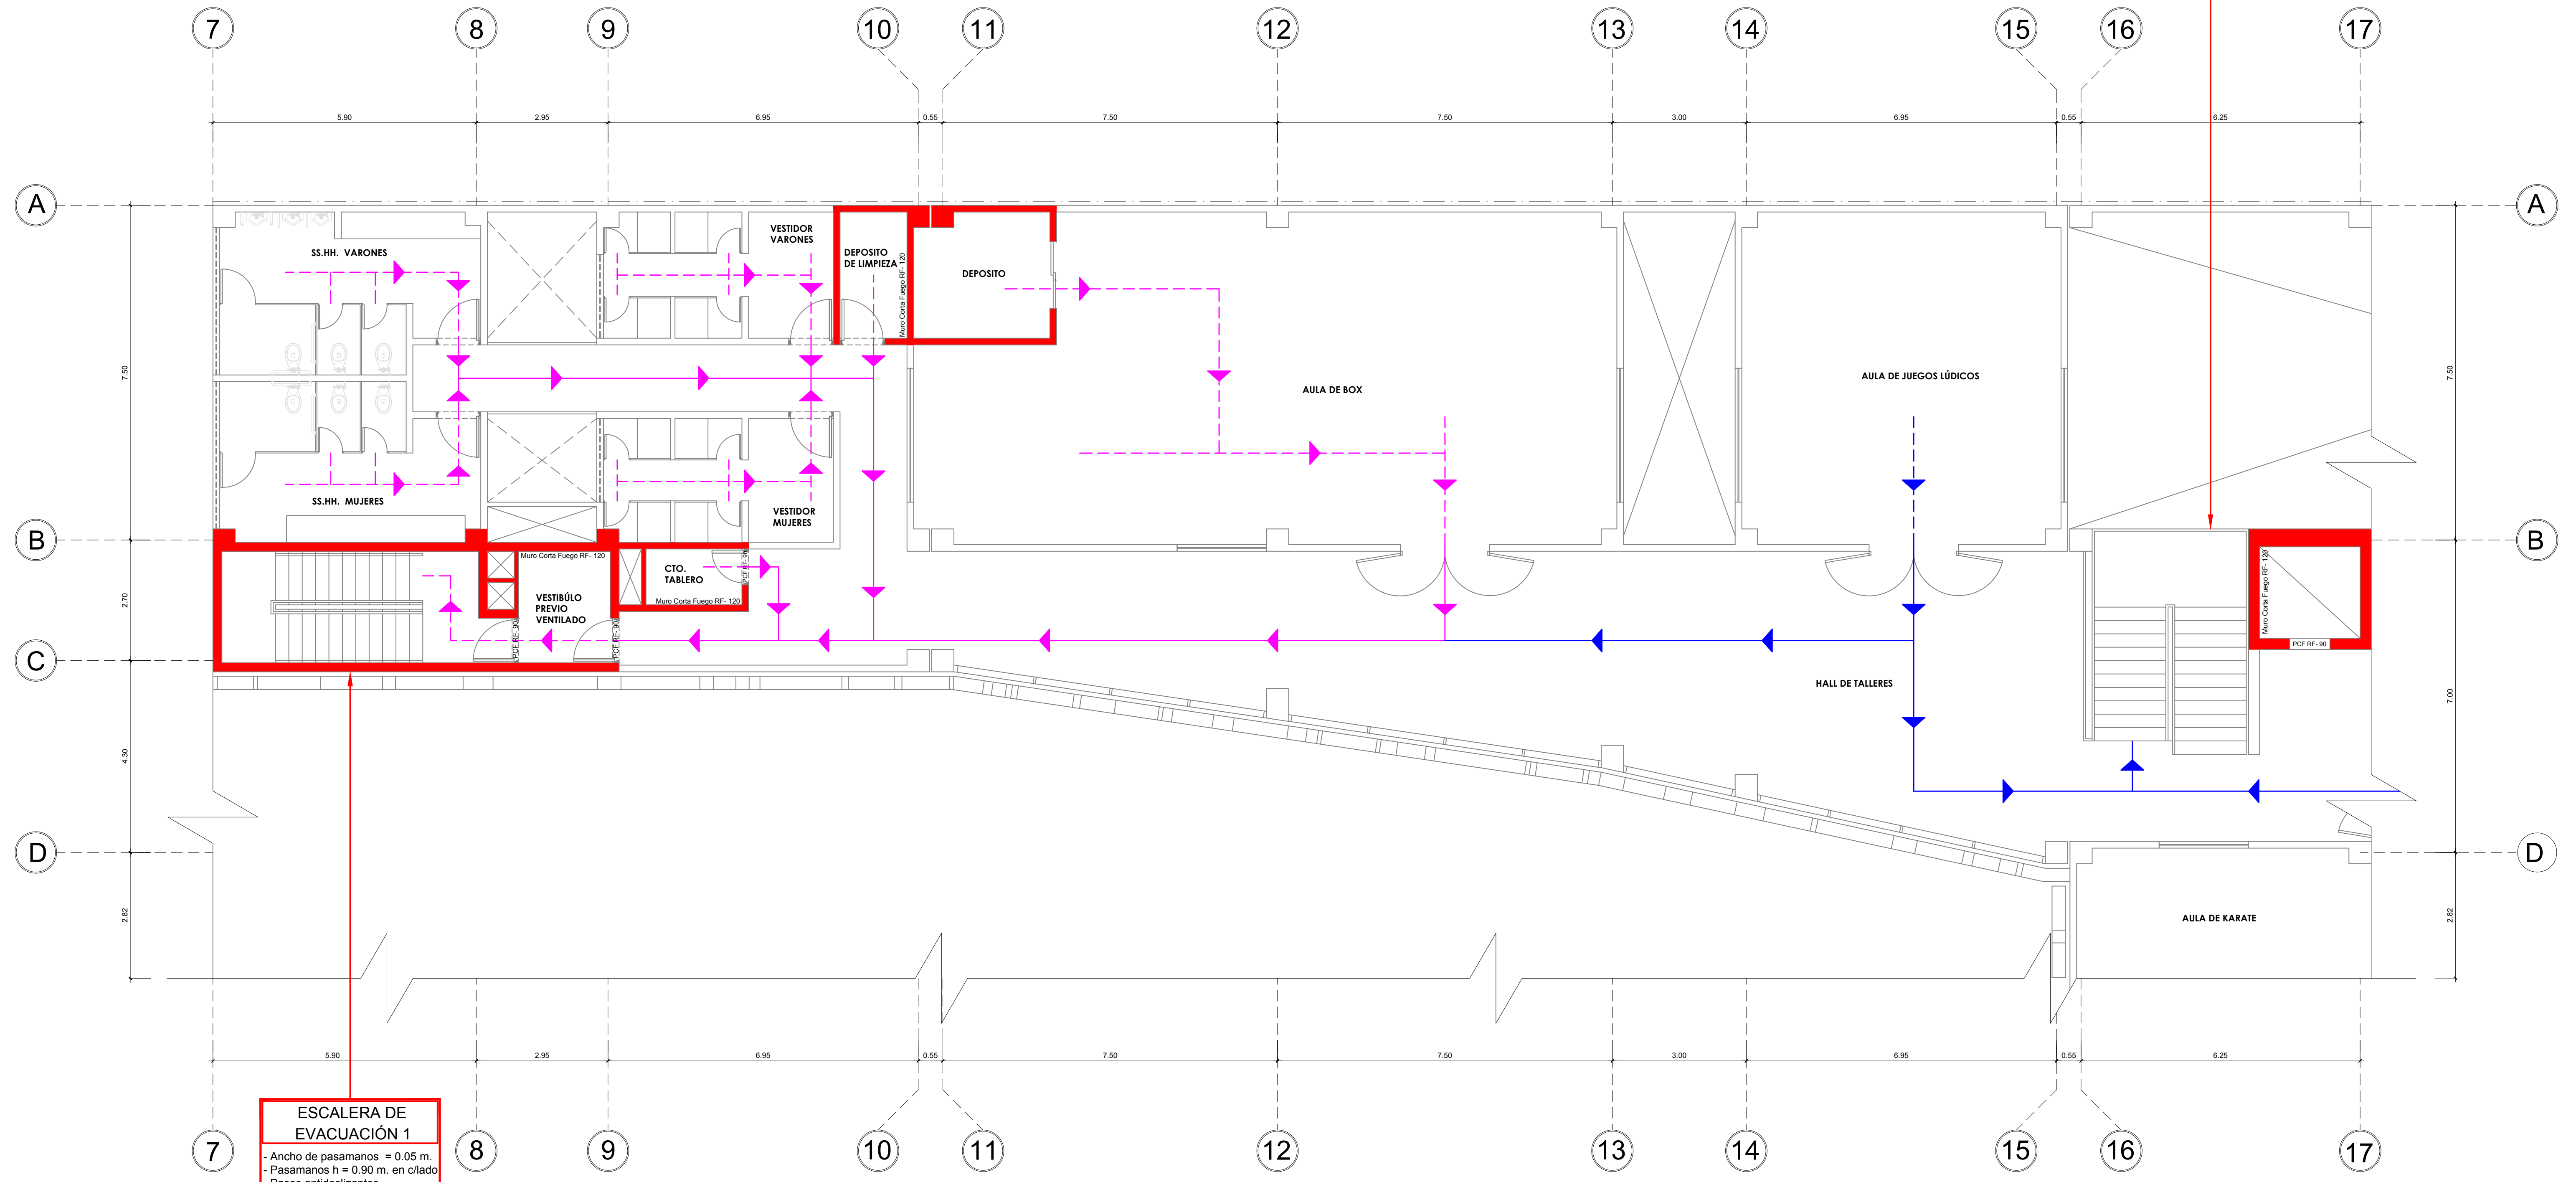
7 8 9 10 11 12 13 14 15 16 17

5.90 2.95 6.95 0.55 7.50 7.50 3.00 6.95 0.55 6.25

A

SS.HH. VARONES

VESTIDOR VARONES

DEPOSITO DE LIMPIEZA

Muro Corta Fuego RF- 120

DEPOSITO

AULA DE BOX

AULA DE JUEGOS LÚDICOS

7.50

SS.HH. MUJERES

VESTIDOR MUJERES

B

Muro Corta Fuego RF- 120

CTO. TABLERO

PCF RF- 90

Muro Corta Fuego RF- 120

VESTIBÚLO PREVIO VENTILADO

PCF RF- 90

PCF RF- 90

Muro Corta Fuego RF- 120

PCF RF- 90

2.70

C

HALL DE TALLERES

7.00

4.30

D

AULA DE KARATE

2.82

5.90 2.95 6.95 0.55 7.50 7.50 3.00 6.95 0.55 6.25

ESCALERA DE EVACUACIÓN 1

- Ancho de pasamanos = 0.05 m.
- Pasamanos h = 0.90 m. en c/lado
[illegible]

7 8 9 10 11 12 13 14 15 16 17